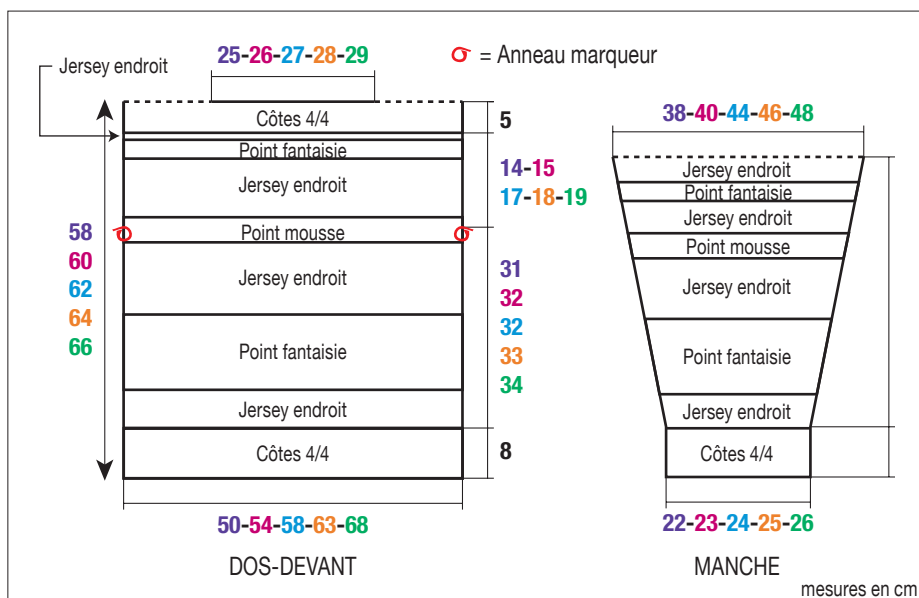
Jersey endroit

25-26-27-28-29

= Anneau marqueur

Côtes 4/4

Point fantaisie

Jersey endroit

Point mousse

Jersey endroit

Point fantaisie

Jersey endroit

Côtes 4/4

5

14-15
17-18-19

31
32
32
33
34

8

58
60
62
64
66

50-54-58-63-68

DOS-DEVANT

38-40-44-46-48

Jersey endroit

Point fantaisie

Jersey endroit

Point mousse

Jersey endroit

Point fantaisie

Jersey endroit

Côtes 4/4

22-23-24-25-26

MANCHE

mesures en cm